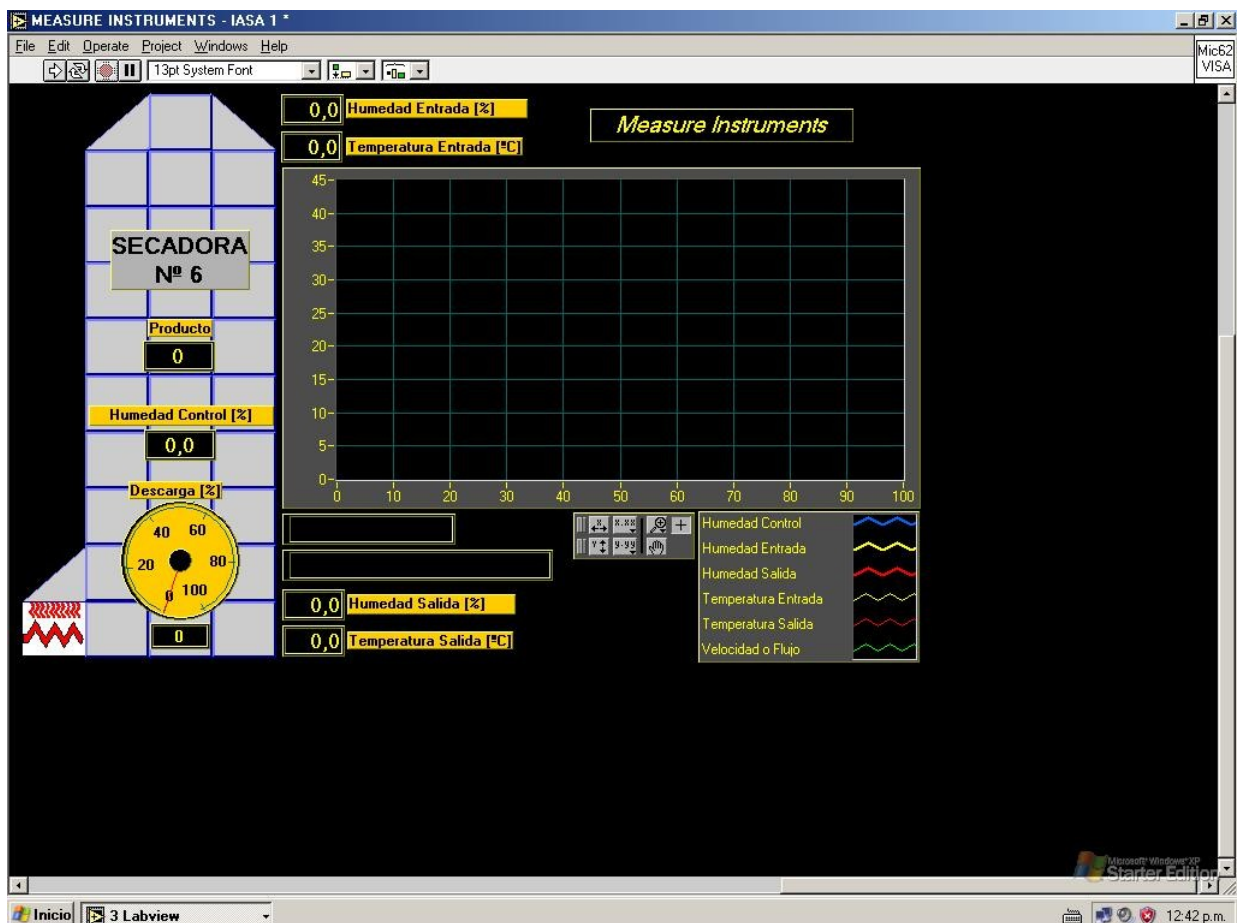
MEASURE INSTRUMENTS - IASA 1 *

File Edit Operate Project Windows Help

13pt System Font

Mic62 VISA

0,0 Humedad Entrada [%]

0,0 Temperatura Entrada [ºC]

Measure Instruments

SECADORA
Nº 6

Producto
0

Humedad Control [%]
0,0

Descarga [%]
20 40 60 80 0 100
0

45
40
35
30
25
20
15
10
5
0

0 10 20 30 40 50 60 70 80 90 100

x.xx
y.yy

Humedad Control
Humedad Entrada
Humedad Salida
Temperatura Entrada
Temperatura Salida
Velocidad o Flujo

0,0 Humedad Salida [%]

0,0 Temperatura Salida [ºC]

Microsoft Windows XP Starter Edition

Inicio 3 Labview

12:42 p.m.